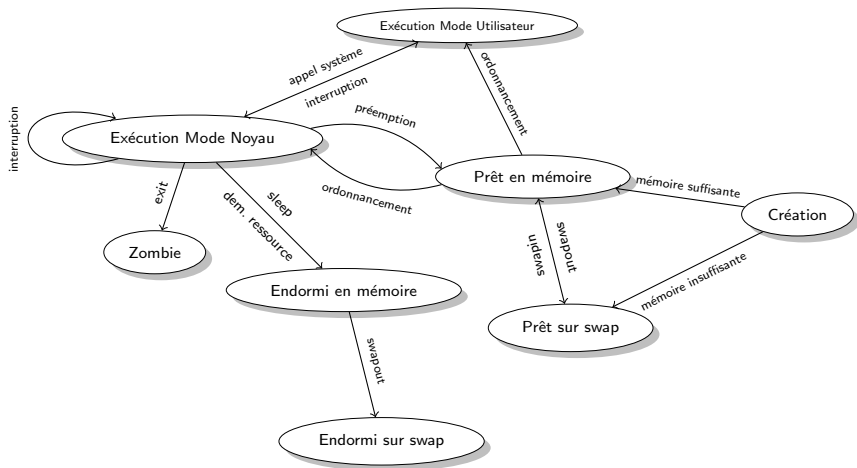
Exécution Mode Utilisateur

appel système

interruption

ordonnancement

interruption

Exécution Mode Noyau

préemption

ordonnancement

Prêt en mémoire

mémoire suffisante

Création

exit

sleep

dem. ressource

Zombie

swapout

swapin

Endormi en mémoire

mémoire insuffisante

Prêt sur swap

swapout

Endormi sur swap